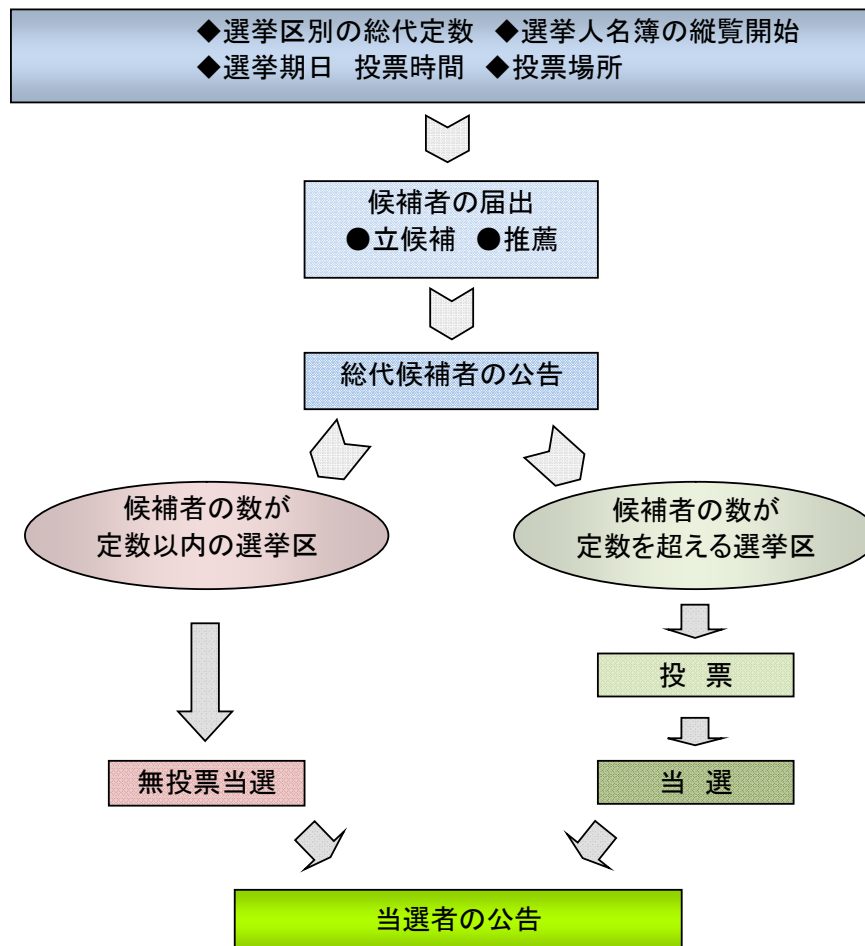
◆選挙区別の総代定数 ◆選挙人名簿の縦覧開始
◆選挙期日 投票時間 ◆投票場所

候補者の届出
●立候補 ●推薦

総代候補者の公告

候補者の数が
定数以内の選挙区

候補者の数が
定数を超える選挙区

投 票

無投票当選

当 選

当選者の公告